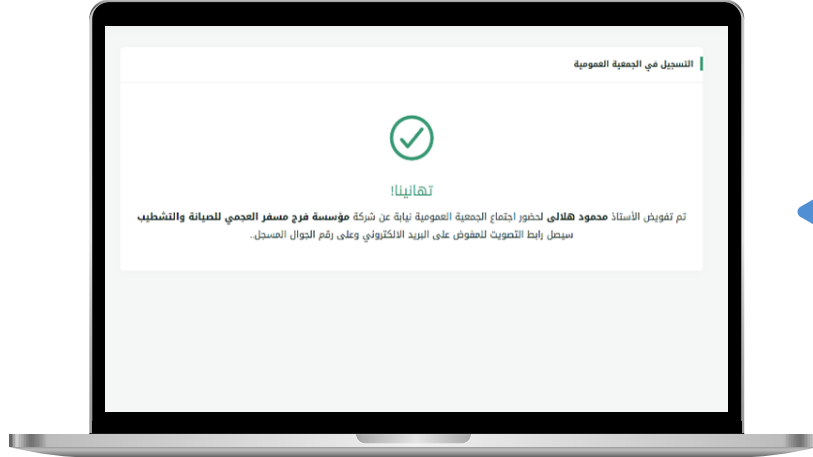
التسجيل في الجمعية العمومية

تهانينا!

تم تفويض الأستاذ محمود هلالى لحضور اجتماع الجمعية العمومية نيابة عن شركة مؤسسة فرج مسفر العجمي للصيانة والتشطيب

سيصل رابط التصويت للمفوض على البريد الالكتروني وعلى رقم الجوال المسجل.